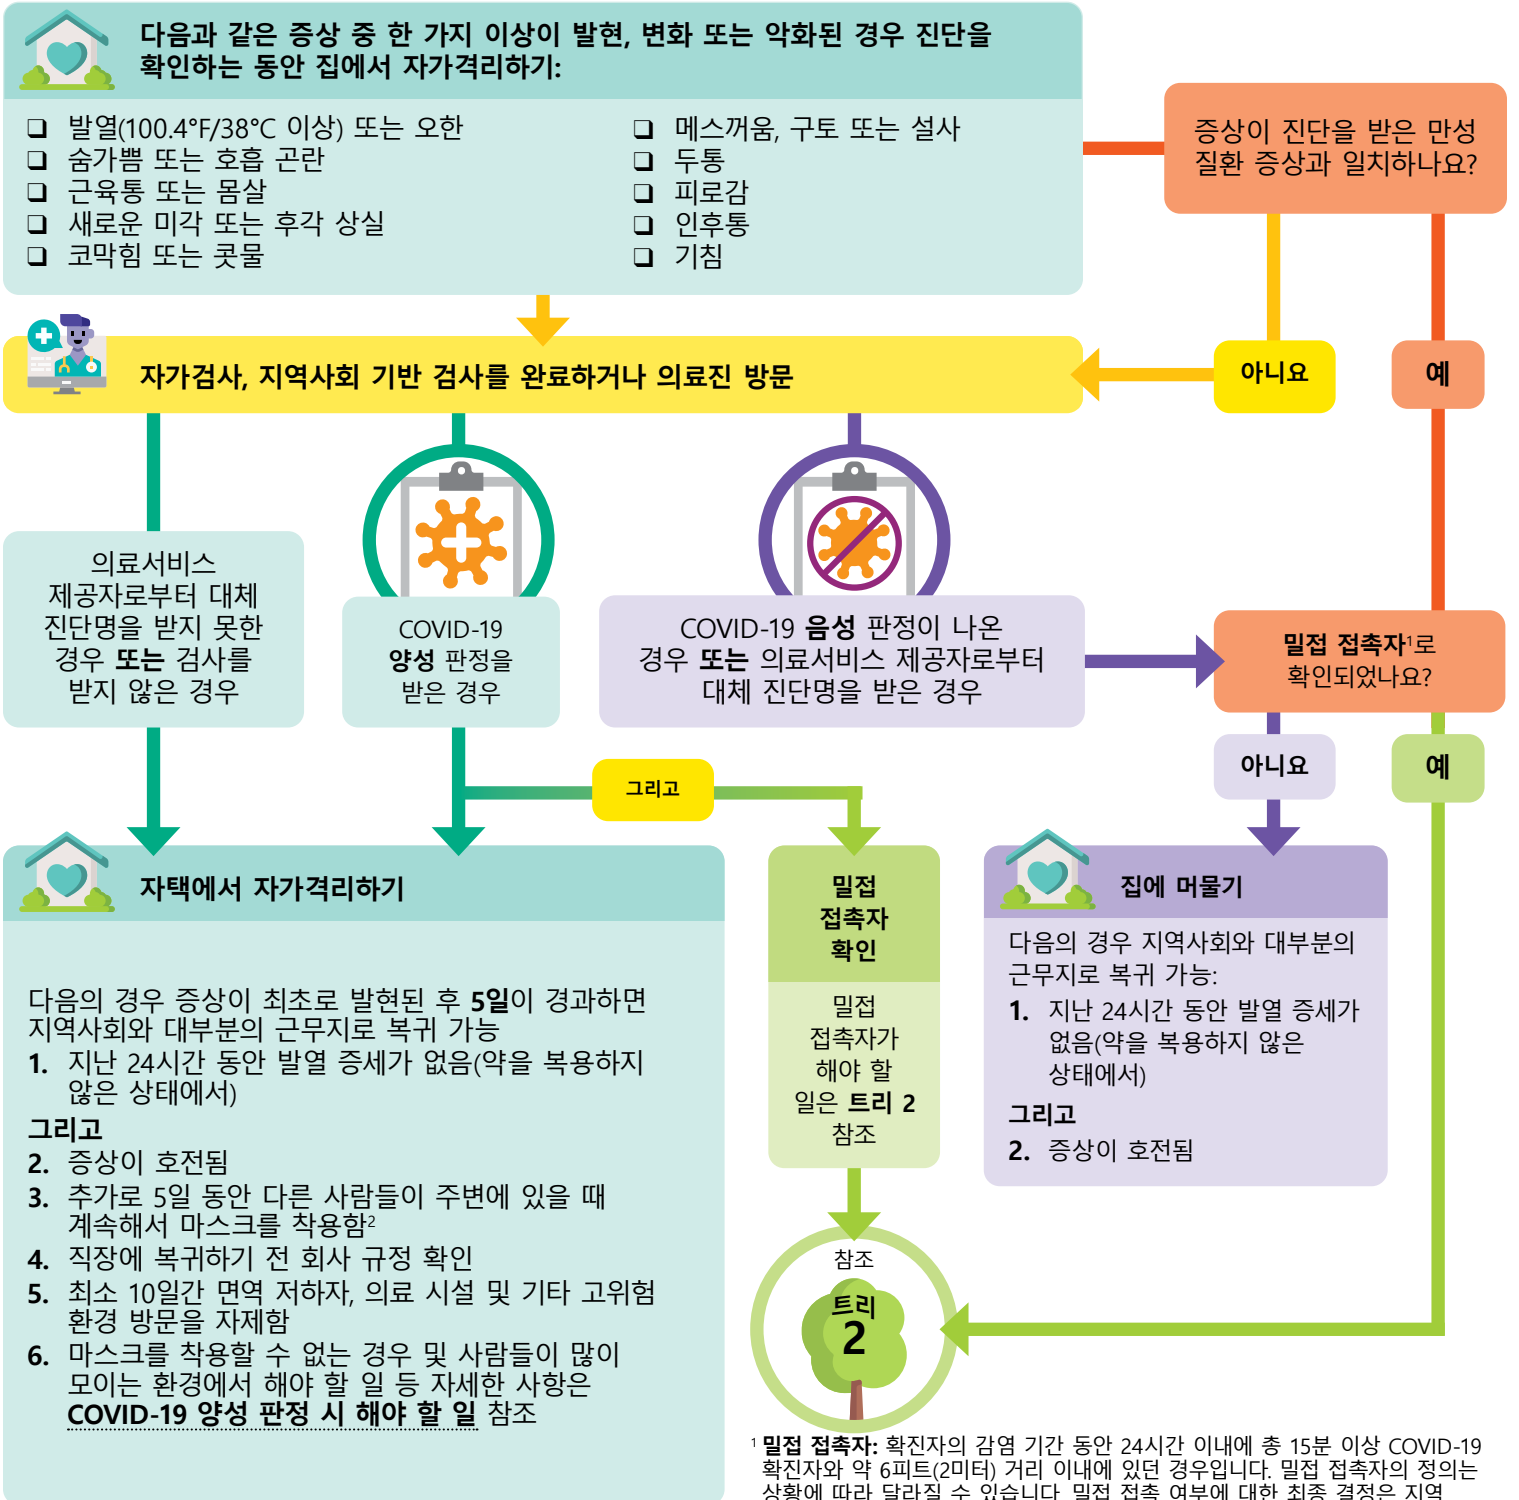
다음과 같은 증상 중 한 가지 이상이 발현, 변화 또는 악화된 경우 진단을 확인하는 동안 집에서 자가격리하기:

❑ 발열(100.4°F/38°C 이상) 또는 오한
❑ 숨가쁨 또는 호흡 곤란
❑ 근육통 또는 몸살
❑ 새로운 미각 또는 후각 상실
❑ 코막힘 또는 콧물

❑ 메스꺼움, 구토 또는 설사
❑ 두통
❑ 피로감
❑ 인후통
❑ 기침

증상이 진단을 받은 만성 질환 증상과 일치하나요?

아니요

예

자가검사, 지역사회 기반 검사를 완료하거나 의료진 방문

의료서비스 제공자로부터 대체 진단명을 받지 못한 경우 **또는** 검사를 받지 않은 경우

COVID-19 **양성** 판정을 받은 경우

COVID-19 **음성** 판정이 나온 경우 **또는** 의료서비스 제공자로부터 대체 진단명을 받은 경우

**밀접 접촉자**¹로 확인되었나요?

아니요

예

그리고

자택에서 자가격리하기

다음의 경우 증상이 최초로 발현된 후 **5일**이 경과하면 지역사회와 대부분의 근무지로 복귀 가능
1. 지난 24시간 동안 발열 증세가 없음(약을 복용하지 않은 상태에서)
**그리고**
2. 증상이 호전됨
3. 추가로 5일 동안 다른 사람들이 주변에 있을 때 계속해서 마스크를 착용함²
4. 직장에 복귀하기 전 회사 규정 확인
5. 최소 10일간 면역 저하자, 의료 시설 및 기타 고위험 환경 방문을 자제함
6. 마스크를 착용할 수 없는 경우 및 사람들이 많이 모이는 환경에서 해야 할 일 등 자세한 사항은 **COVID-19 양성 판정 시 해야 할 일** 참조

밀접 접촉자 확인

밀접 접촉자가 해야 할 일은 **트리 2** 참조

참조
트리
2

집에 머물기

다음의 경우 지역사회와 대부분의 근무지로 복귀 가능:
1. 지난 24시간 동안 발열 증세가 없음(약을 복용하지 않은 상태에서)
**그리고**
2. 증상이 호전됨

¹ **밀접 접촉자:** 확진자의 감염 기간 동안 24시간 이내에 총 15분 이상 COVID-19 확진자와 약 6피트(2미터) 거리 이내에 있던 경우입니다. 밀접 접촉자의 정의는 상황에 따라 달라질 수 있습니다. 밀접 접촉 여부에 대한 최종 결정은 지역 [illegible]